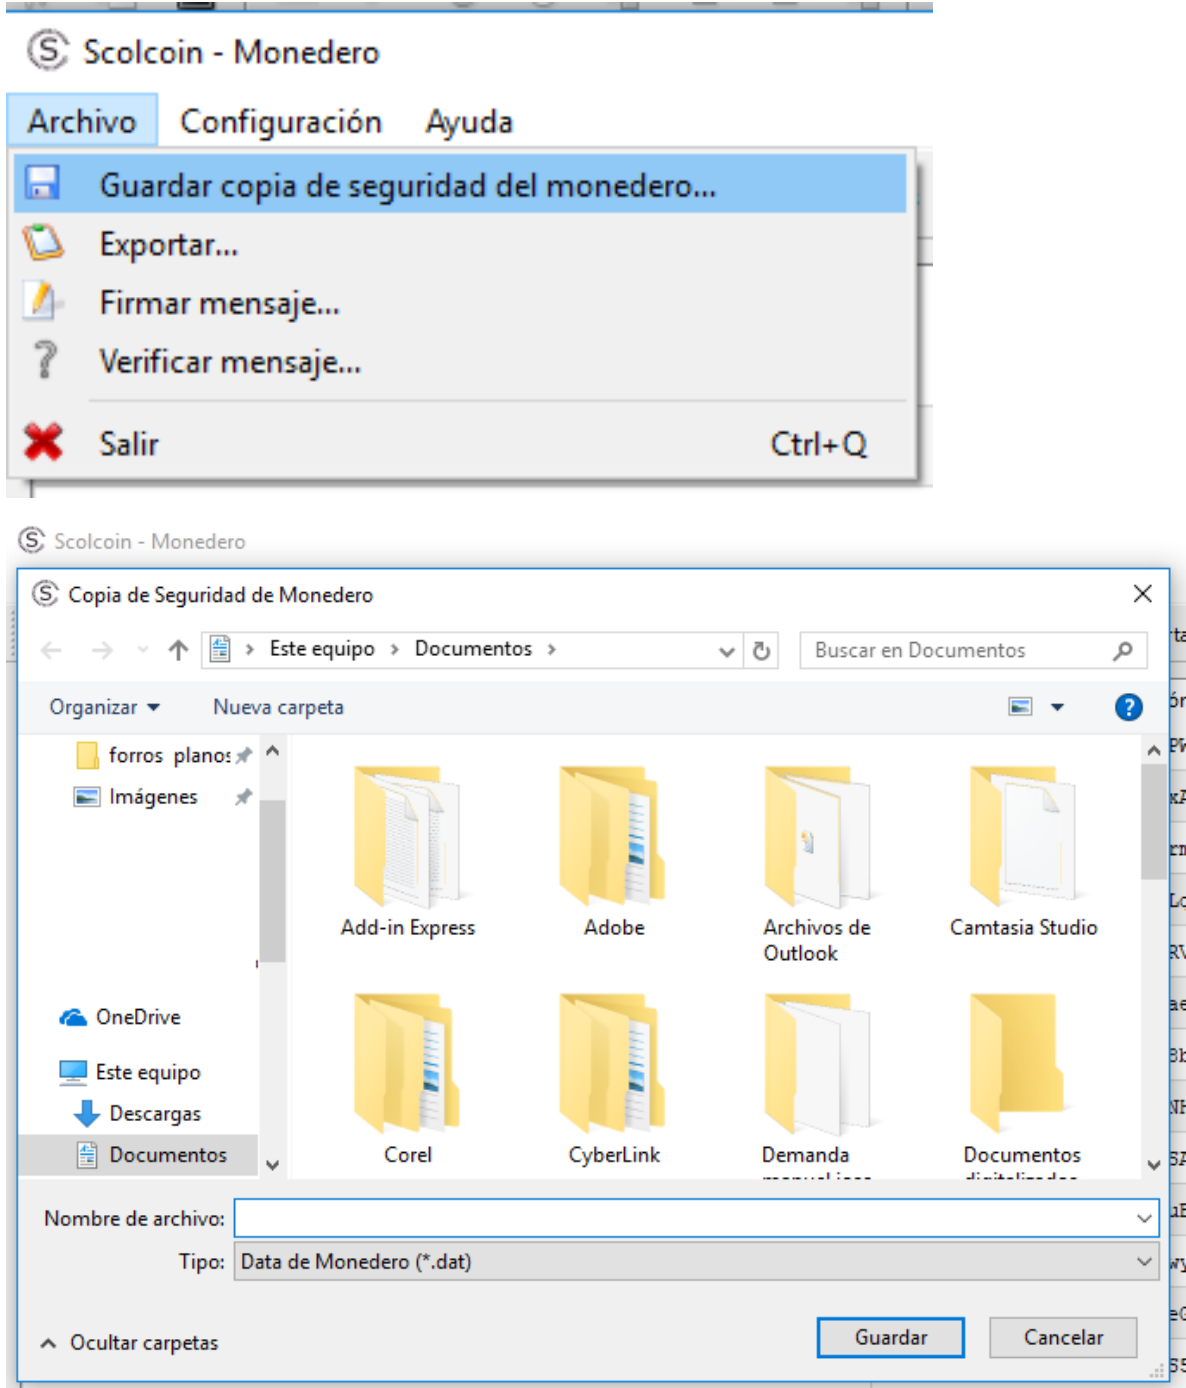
Scolcoin - Monedero

Archivo Configuración Ayuda

Guardar copia de seguridad del monedero...
Exportar...
Firmar mensaje...
Verificar mensaje...
Salir Ctrl+Q

Scolcoin - Monedero

Copia de Seguridad de Monedero

Este equipo › Documentos ›

Buscar en Documentos

Organizar ▾ Nueva carpeta

forros planos
Imágenes
OneDrive
Este equipo
Descargas
Documentos

Add-in Express
Adobe
Archivos de Outlook
Camtasia Studio
Corel
CyberLink
Demanda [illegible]
Documentos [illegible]

Nombre de archivo:
Tipo: Data de Monedero (*.dat)

Ocultar carpetas

Guardar
Cancelar